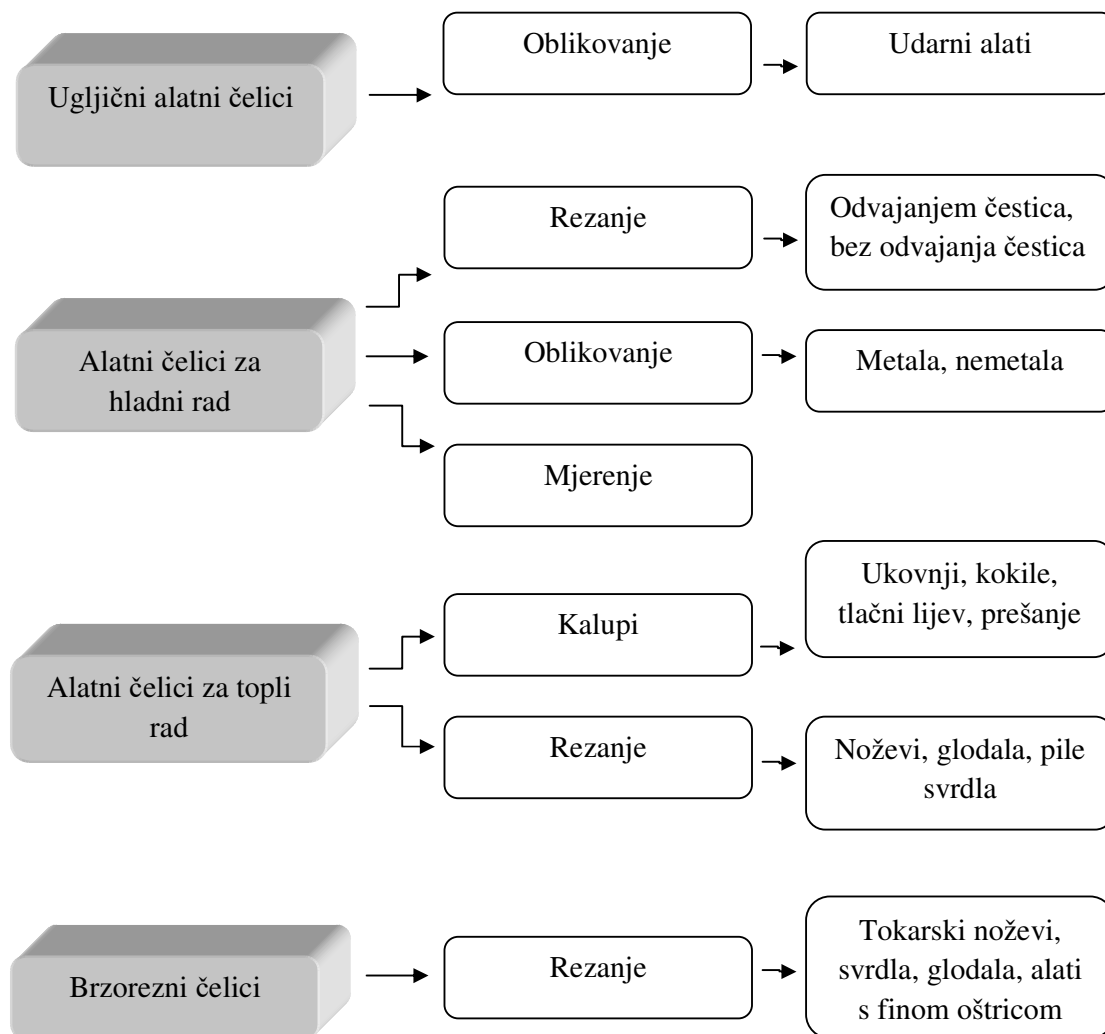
Ugljični alatni čelici

Oblikovanje

Udarni alati

Alatni čelici za hladni rad

Rezanje

Odvajanjem čestica, bez odvajanja čestica

Oblikovanje

Metala, nemetala

Mjerenje

Alatni čelici za topli rad

Kalupi

Ukovnji, kokile, tlačni lijev, prešanje

Rezanje

Noževi, glodala, pile svrdla

Brzorezni čelici

Rezanje

Tokarski noževi, svrdla, glodala, alati s finom oštricom